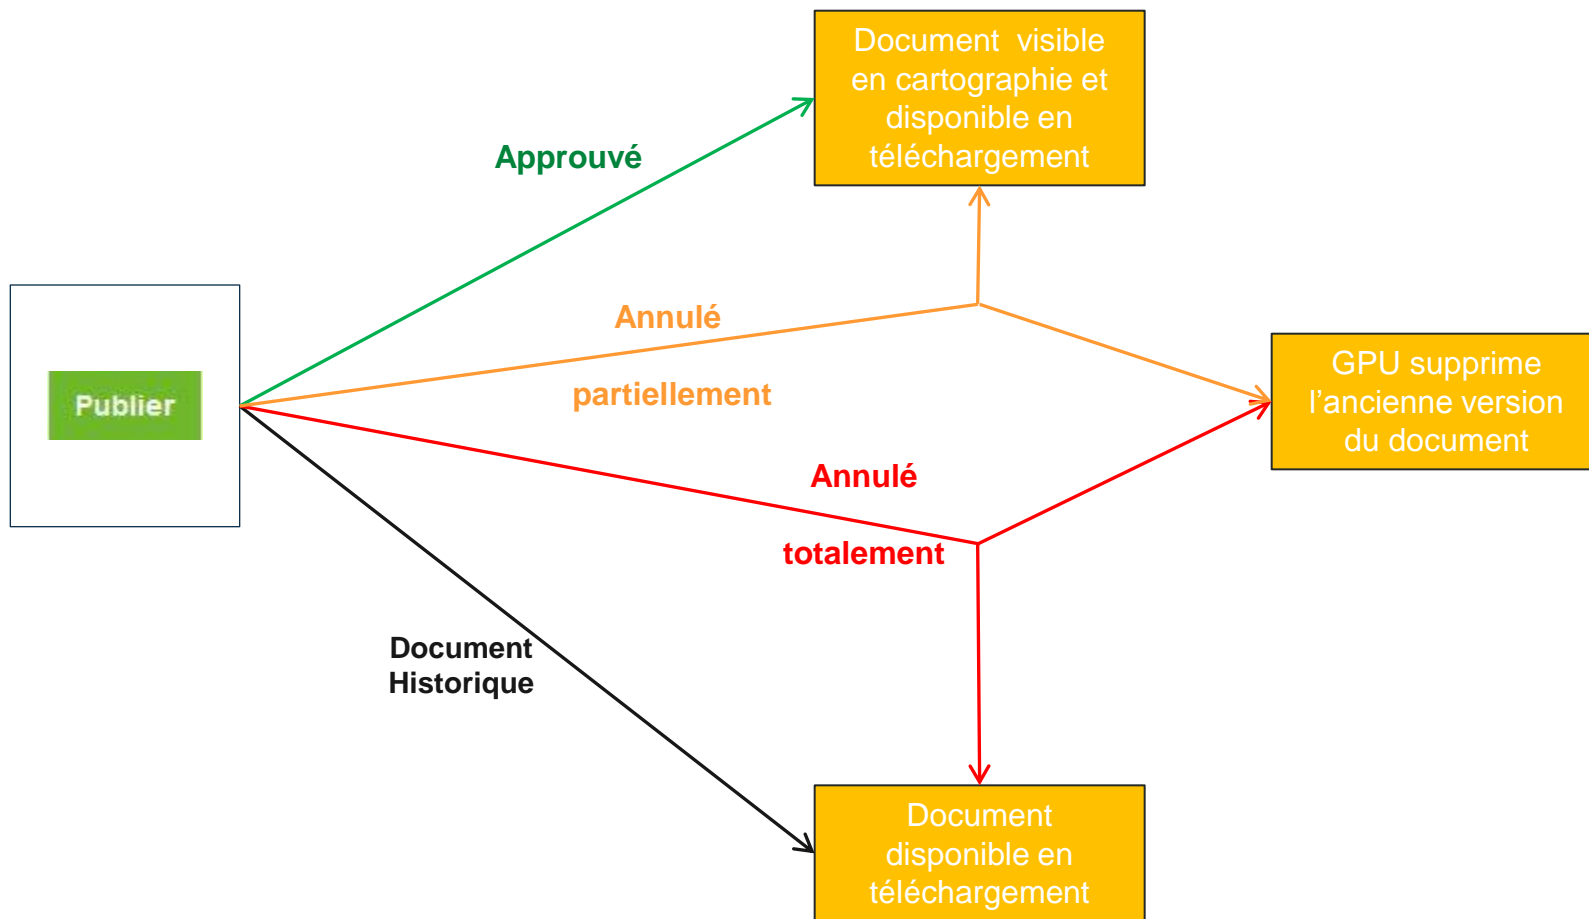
Document visible en cartographie et disponible en téléchargement

Approuvé

Publier

Annulé

partiellement

GPU supprime l’ancienne version du document

Annulé

totalement

Document Historique

Document disponible en téléchargement